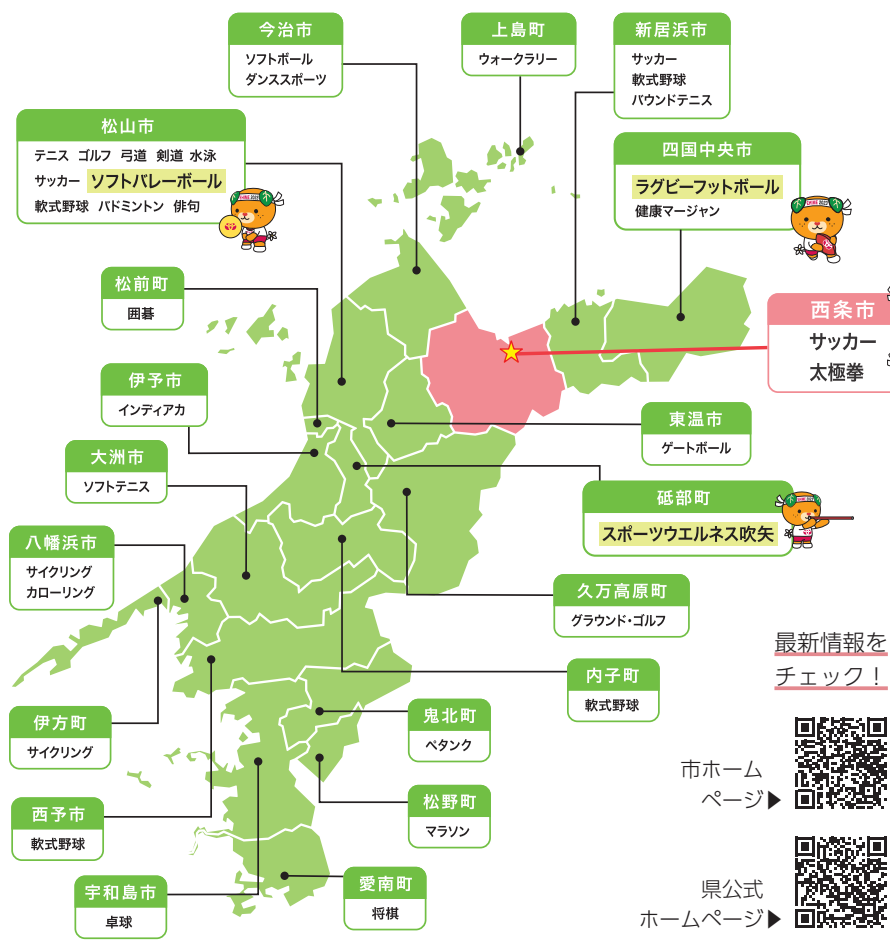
今治市
ソフトボール
ダンススポーツ

上島町
ウォークラリー

新居浜市
サッカー
軟式野球
パウンドテニス

松山市
テニス ゴルフ 弓道 剣道 水泳
サッカー ソフトバレーボール
軟式野球 バドミントン 俳句

四国中央市
ラグビーフットボール
健康マージャン

松前町
囲碁

西条市
サッカー
太極拳

伊予市
インディアカ

東温市
ゲートボール

大洲市
ソフトテニス

砥部町
スポーツウエルネス吹矢

八幡浜市
サイクリング
カローリング

久万高原町
グラウンド・ゴルフ

最新情報を
チェック！

内子町
軟式野球

伊方町
サイクリング

鬼北町
ペタンク

市ホーム
ページ▶

西予市
軟式野球

松野町
マラソン

県公式
ホームページ▶

宇和島市
卓球

愛南町
将棋